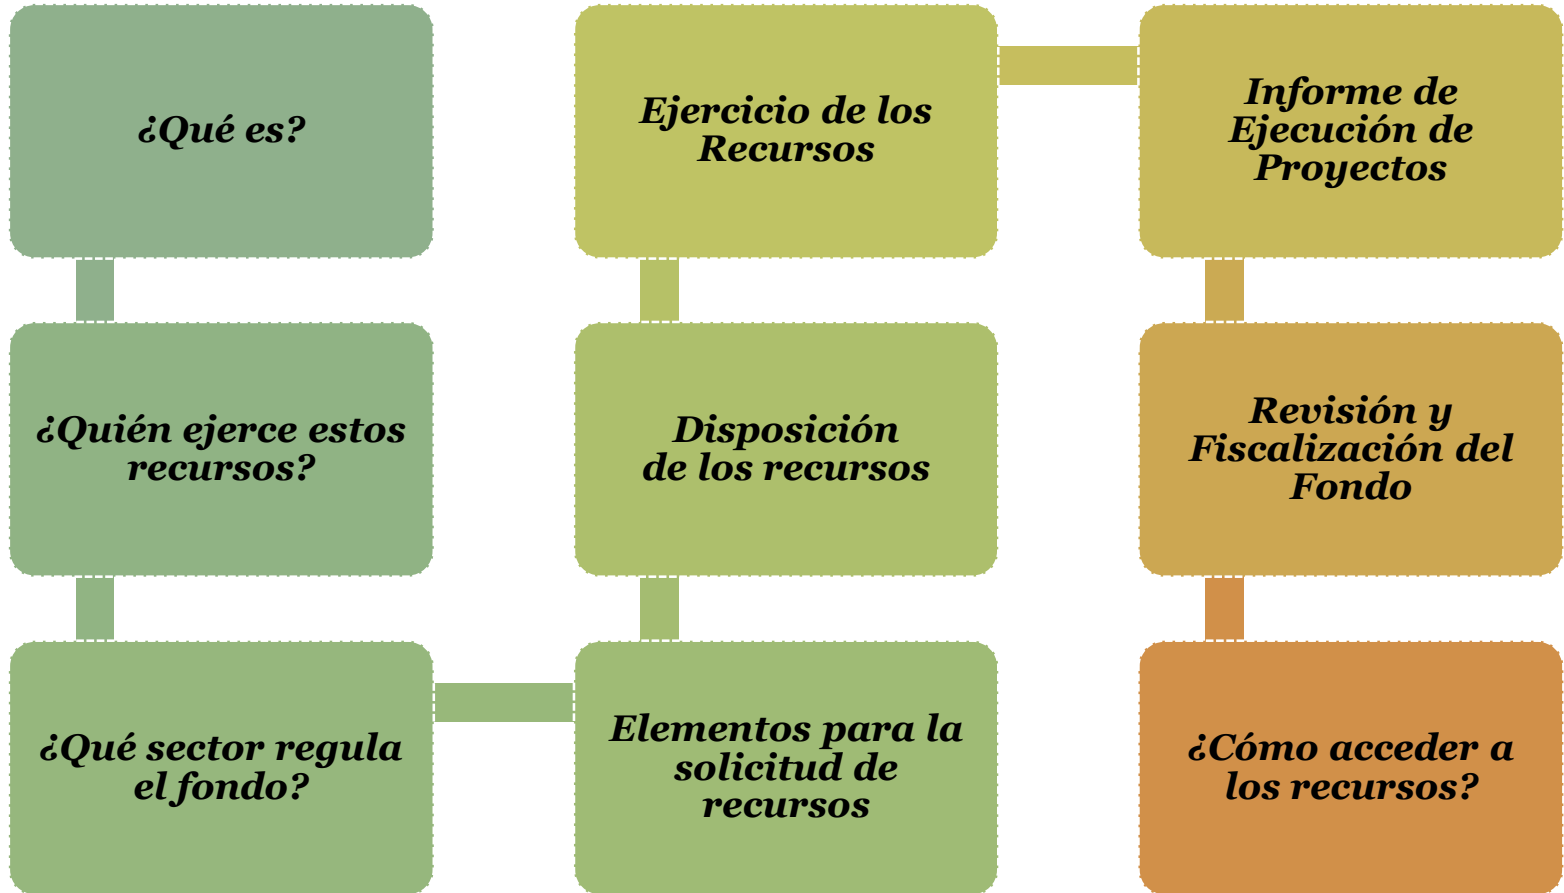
¿Qué es?

¿Quién ejerce estos recursos?

¿Qué sector regula el fondo?

Elementos para la solicitud de recursos

Disposición de los recursos

Ejercicio de los Recursos

Informe de Ejecución de Proyectos

Revisión y Fiscalización del Fondo

¿Cómo acceder a los recursos?